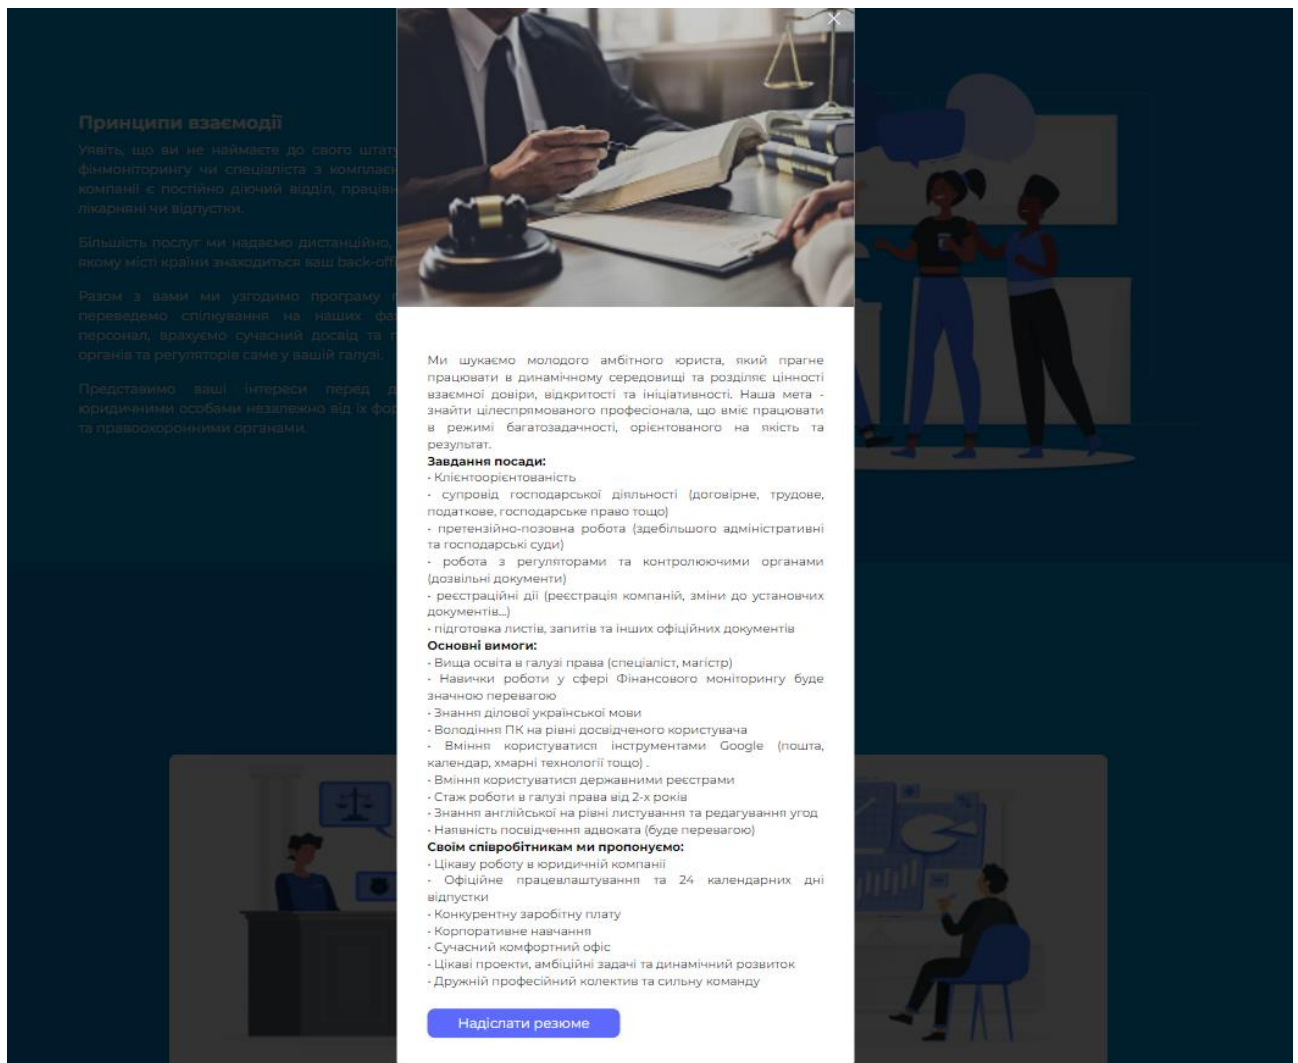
Принципи взаємодії

Уявіть, що ви не наймаєте до свого штату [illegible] фінмоніторингу чи спеціаліста з комплаєн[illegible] компанії є постійно діючий відділ, праців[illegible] лікарняні чи відпустки.

Більшість послуг ми надаємо дистанційно, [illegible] якому місті країни знаходиться ваш back-off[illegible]

Разом з вами ми узгодимо програму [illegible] переведемо спілкування на наших фа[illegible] персонал, враховуємо сучасний досвід та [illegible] органів та регуляторів саме у вашій галузі.

Представимо ваші інтереси перед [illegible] юридичними особами незалежно від їх фо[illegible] та правоохоронними органами.

×

Ми шукаємо молодого амбітного юриста, який прагне працювати в динамічному середовищі та розділяє цінності взаємної довіри, відкритості та ініціативності. Наша мета - знайти цілеспрямованого професіонала, що вміє працювати в режимі багатозадачності, орієнтованого на якість та результат.
Завдання посади:
- Клієнтоорієнтованість
- супровід господарської діяльності (договірне, трудове, податкове, господарське право тощо)
- претензійно-позовна робота (здебільшого адміністративні та господарські суди)
- робота з регуляторами та контролюючими органами (дозвільні документи)
- реєстраційні дії (реєстрація компаній, зміни до установчих документів...)
- підготовка листів, запитів та інших офіційних документів
Основні вимоги:
- Вища освіта в галузі права (спеціаліст, магістр)
- Навички роботи у сфері Фінансового моніторингу буде значною перевагою
- Знання ділової української мови
- Володіння ПК на рівні досвідченого користувача
- Вміння користуватися інструментами Google (пошта, календар, хмарні технології тощо) .
- Вміння користуватися державними реєстрами
- Стаж роботи в галузі права від 2-х років
- Знання англійської на рівні листування та редагування угод
- Наявність посвідчення адвоката (буде перевагою)
Своїм співробітникам ми пропонуємо:
- Цікаву роботу в юридичній компанії
- Офіційне працевлаштування та 24 календарних дні відпустки
- Конкурентну заробітну плату
- Корпоративне навчання
- Сучасний комфортний офіс
- Цікаві проекти, амбіційні задачі та динамічний розвиток
- Дружній професійний колектив та сильну команду

Надіслати резюме